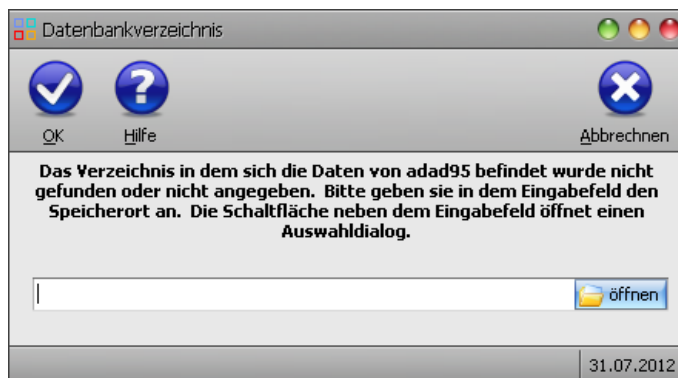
Datenbankverzeichnis

OK

Hilfe

Abbrechnen

Das Verzeichnis in dem sich die Daten von adad95 befindet wurde nicht gefunden oder nicht angegeben. Bitte geben sie in dem Eingabefeld den Speicherort an. Die Schaltfläche neben dem Eingabefeld öffnet einen Auswahldialog.

öffnen

31.07.2012